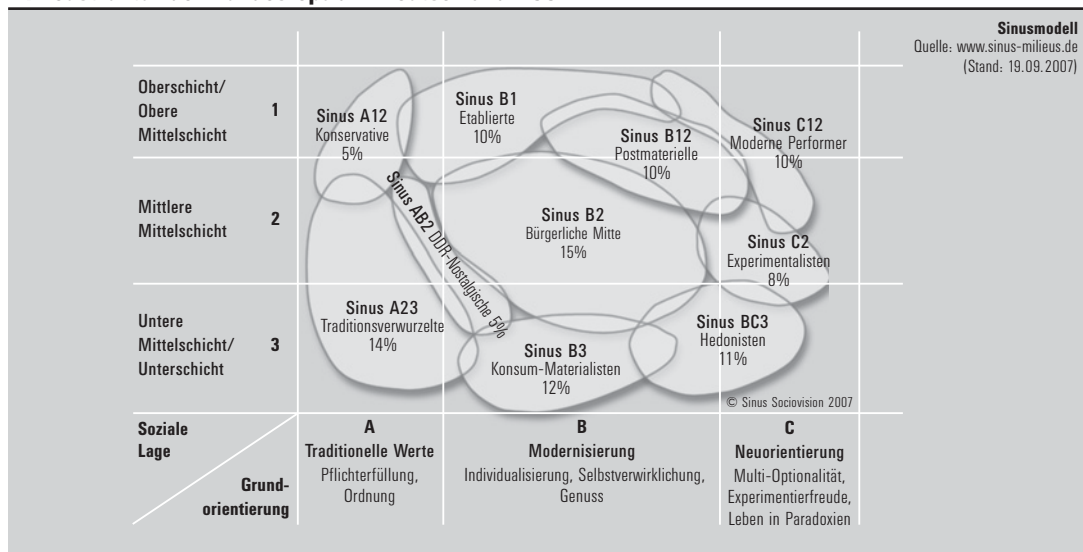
Sinusmodell
Quelle: www.sinus-milieus.de (Stand: 19.09.2007)

Oberschicht/ Obere Mittelschicht 1

Mittlere Mittelschicht 2

Untere Mittelschicht/ Unterschicht 3

Sinus A12
Konservative
5%

Sinus B1
Etablierte
10%

Sinus B12
Postmaterielle
10%

Sinus C12
Moderne Performer
10%

Sinus AB2 DDR-Nostalgische 5%

Sinus B2
Bürgerliche Mitte
15%

Sinus C2
Experimentalisten
8%

Sinus A23
Traditionsverwurzelte
14%

Sinus B3
Konsum-Materialisten
12%

Sinus BC3
Hedonisten
11%

© Sinus Sociovision 2007

Soziale Lage

Grundorientierung

A
Traditionelle Werte
Pflichterfüllung, Ordnung

B
Modernisierung
Individualisierung, Selbstverwirklichung, Genuss

C
Neuorientierung
Multi-Optionalität, Experimentierfreude, Leben in Paradoxien